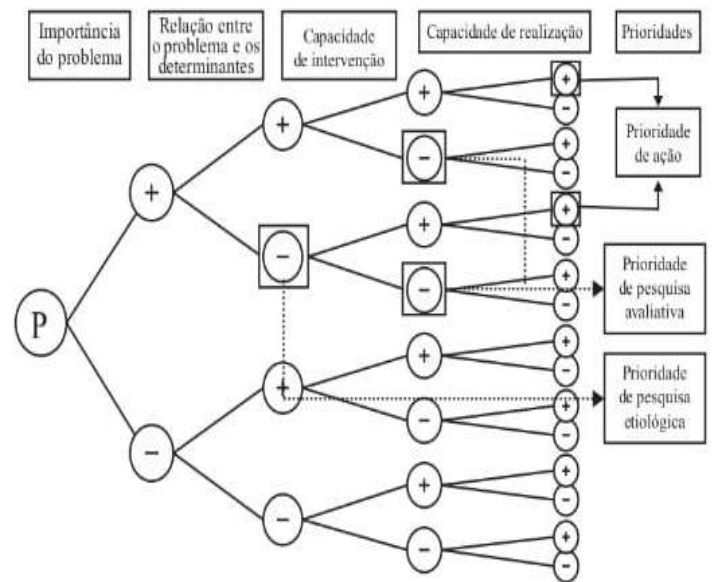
Importância do problema

Relação entre o problema e os determinantes

Capacidade de intervenção

Capacidade de realização

Prioridades

P

+

−

+

−

+

−

+

−

+

−

+

−

+

−

+

−

+

−

+

−

+

−

+

−

+

−

+

−

Prioridade de ação

Prioridade de pesquisa avaliativa

Prioridade de pesquisa etiológica